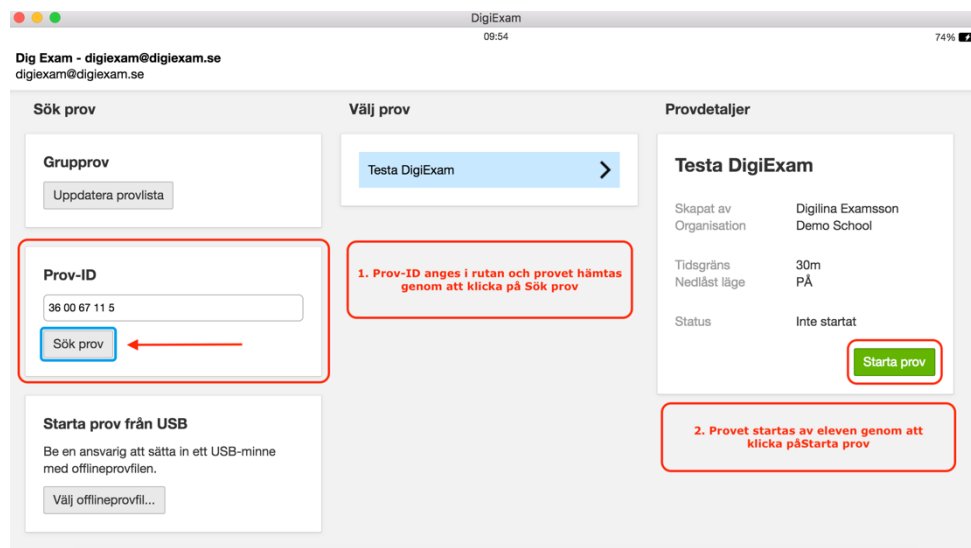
DigiExam

09:54

74%

Dig Exam - digiexam@digiexam.se
digiexam@digiexam.se

Sök prov

Grupprov

Uppdatera provlista

Prov-ID

36 00 67 11 5

Sök prov

Starta prov från USB

Be en ansvarig att sätta in ett USB-minne med offlineprovfilen.

Välj offlineprovfil...

Välj prov

Testa DigiExam

1. Prov-ID anges i rutan och provet hämtas genom att klicka på Sök prov

Provdetaljer

Testa DigiExam

| | |
|---|---|
| Skapat av | Digilina Examsson |
| Organisation | Demo School |
| Tidsgräns | 30m |
| Nedlåst läge | PÅ |
| Status | Inte startat |

Starta prov

2. Provet startas av eleven genom att klicka påStarta prov